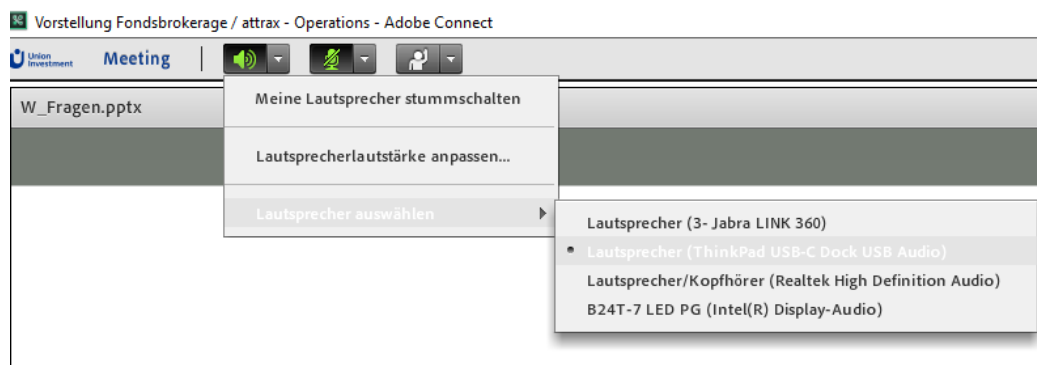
Vorstellung Fondsbrokerage / attrax - Operations - Adobe Connect

Union Investment Meeting

W_Fragen.pptx

Meine Lautsprecher stummschalten

Lautsprecherlautstärke anpassen...

Lautsprecher auswählen

Lautsprecher (3- Jabra LINK 360)

Lautsprecher (ThinkPad USB-C Dock USB Audio)

Lautsprecher/Kopfhörer (Realtek High Definition Audio)

B24T-7 LED PG (Intel(R) Display-Audio)